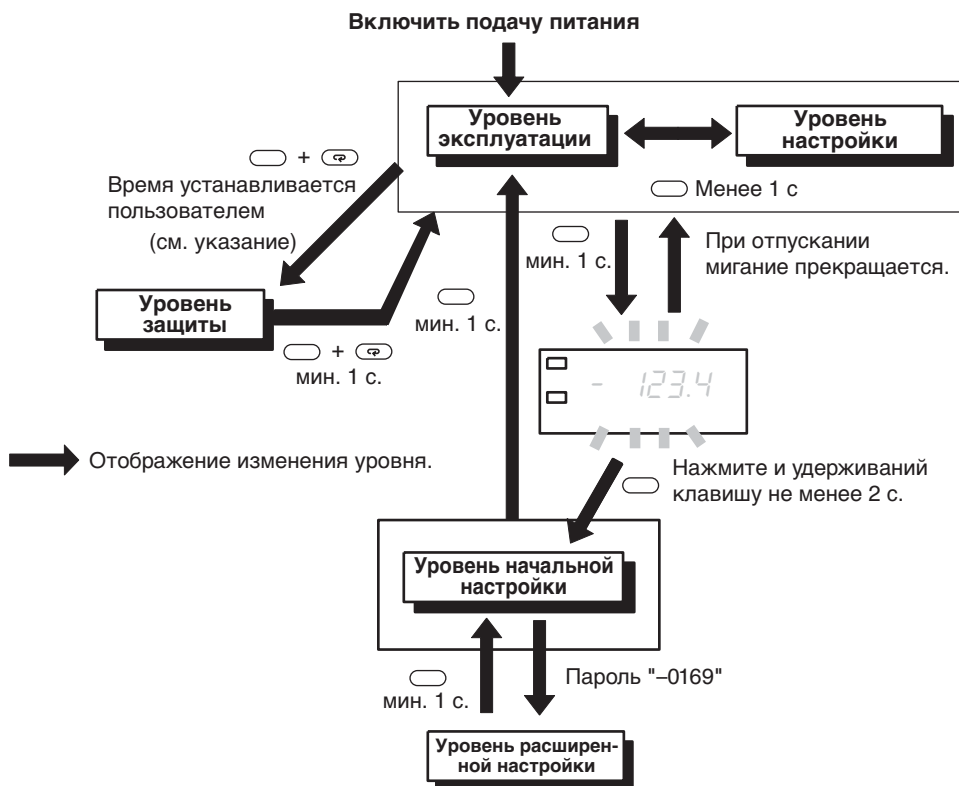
Включить подачу питания

Уровень эксплуатации

Уровень настройки

Менее 1 с

+

Время устанавливается пользователем

(см. указание)

мин. 1 с.

При отпускании мигание прекращается.

Уровень защиты

мин. 1 с.

+

мин. 1 с.

- 123.4

Отображение изменения уровня.

Нажмите и удерживаний клавишу не менее 2 с.

Уровень начальной настройки

мин. 1 с.

Пароль "–0169"

Уровень расширенной настройки